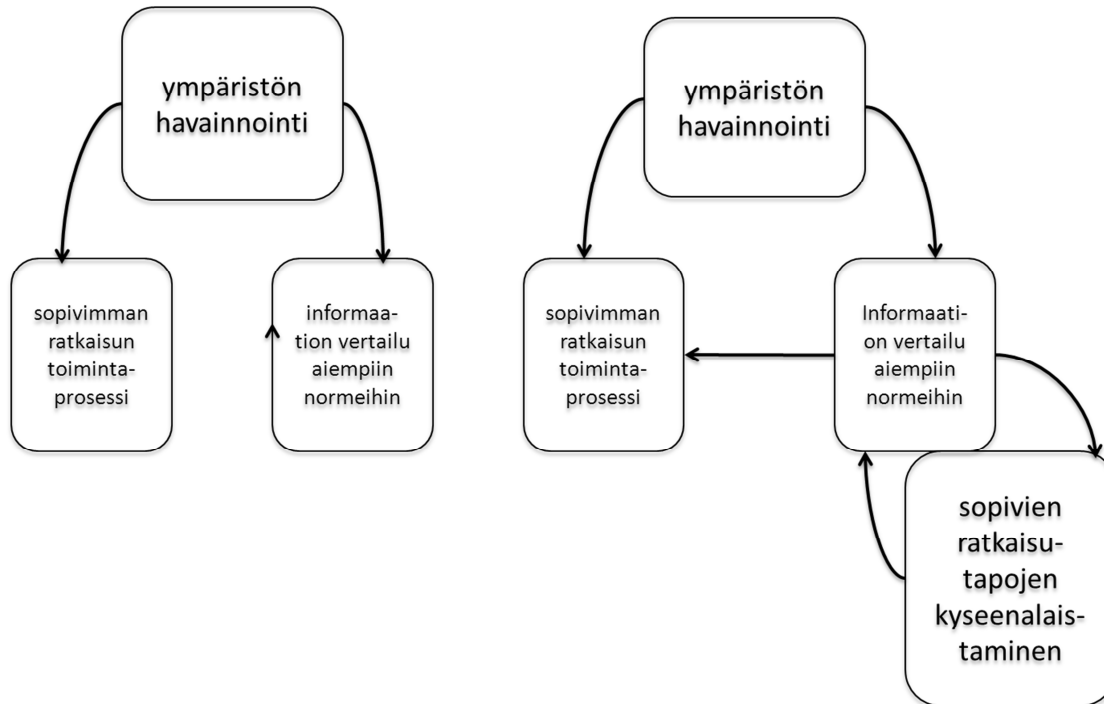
ympäristön havainnointi

sopivimman ratkaisun toimintaprosessi

informaation vertailu aiempiin normeihin

ympäristön havainnointi

sopivimman ratkaisun toimintaprosessi

Informaation vertailu aiempiin normeihin

sopivien ratkaisutapojen kyseenalaistaminen